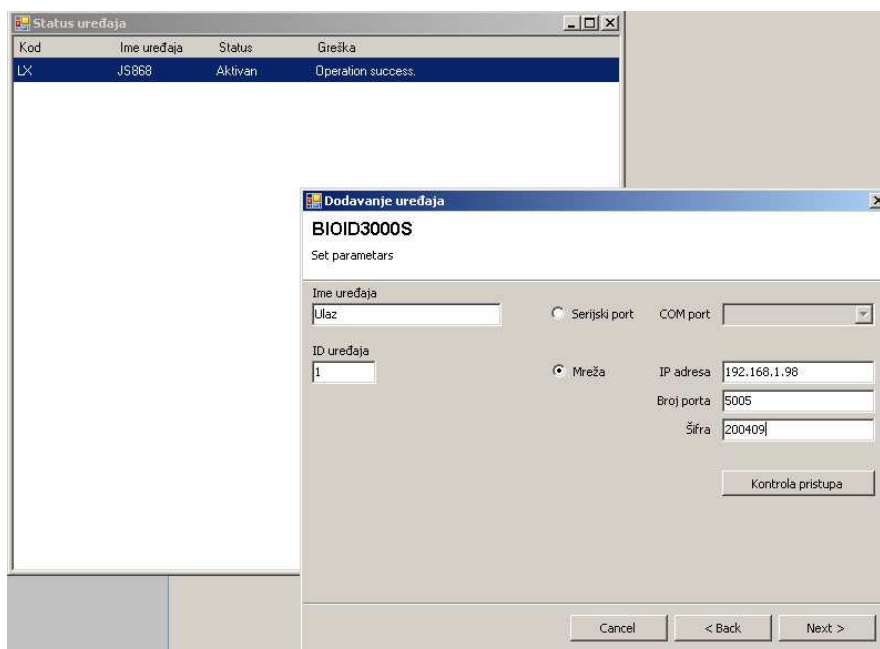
Status uređaja

| Kod | Ime uređaja | Status | Greška |
|---|---|---|---|
| LX | JS868 | Aktivan | Operation success. |

Dodavanje uređaja

BIOID3000S

Set parametars

Ime uređaja
Ulaz

Serijski port
COM port

ID uređaja
1

Mreža
IP adresa 192.168.1.98
Broj porta 5005
Šifra 200409

Kontrola pristupa

Cancel
< Back
Next >